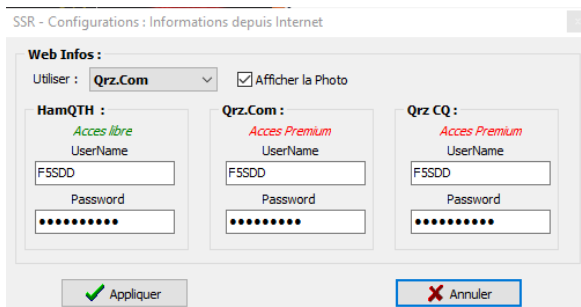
SSR - Configurations : Informations depuis Internet

Web Infos :

Utiliser : Qrz.Com

Afficher la Photo

HamQTH :
Acces libre
UserName
F5SDD
Password
••••••••••

Qrz.Com :
Acces Premium
UserName
F5SDD
Password
••••••••••

Qrz CQ :
Acces Premium
UserName
F5SDD
Password
••••••••••

Appliquer

Annuler